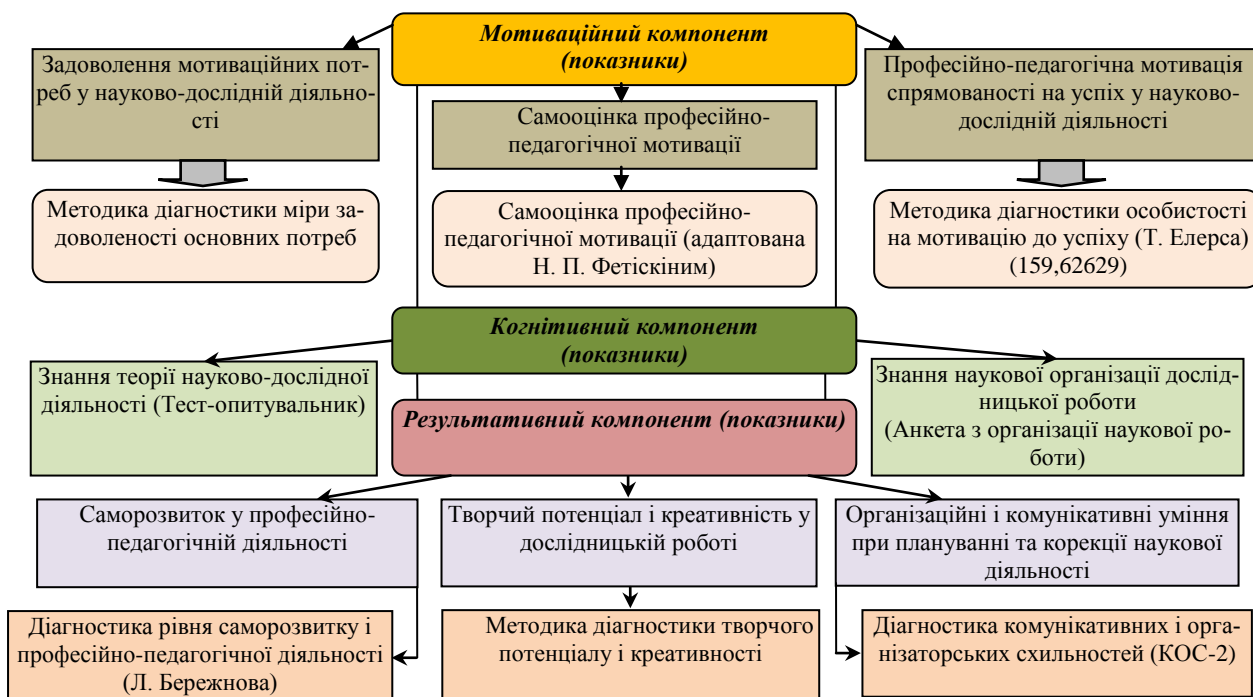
Мотиваційний компонент (показники)

Задоволення мотиваційних потреб у науково-дослідній діяльності

Самооцінка професійно-педагогічної мотивації

Професійно-педагогічна мотивація спрямованості на успіх у науково-дослідній діяльності

Методика діагностики міри задоволеності основних потреб

Самооцінка професійно-педагогічної мотивації (адаптована Н. П. Фетіскіним)

Методика діагностики особистості на мотивацію до успіху (Т. Елерса) (159,62629)

Когнітивний компонент (показники)

Знання теорії науково-дослідної діяльності (Тест-опитувальник)

Результативний компонент (показники)

Знання наукової організації дослідницької роботи (Анкета з організації наукової роботи)

Саморозвиток у професійно-педагогічній діяльності

Творчий потенціал і креативність у дослідницькій роботі

Організаційні і комунікативні уміння при плануванні та корекції наукової діяльності

Діагностика рівня саморозвитку і професійно-педагогічної діяльності (Л. Бережнова)

Методика діагностики творчого потенціалу і креативності

Діагностика комунікативних і організаторських схильностей (КОС-2)